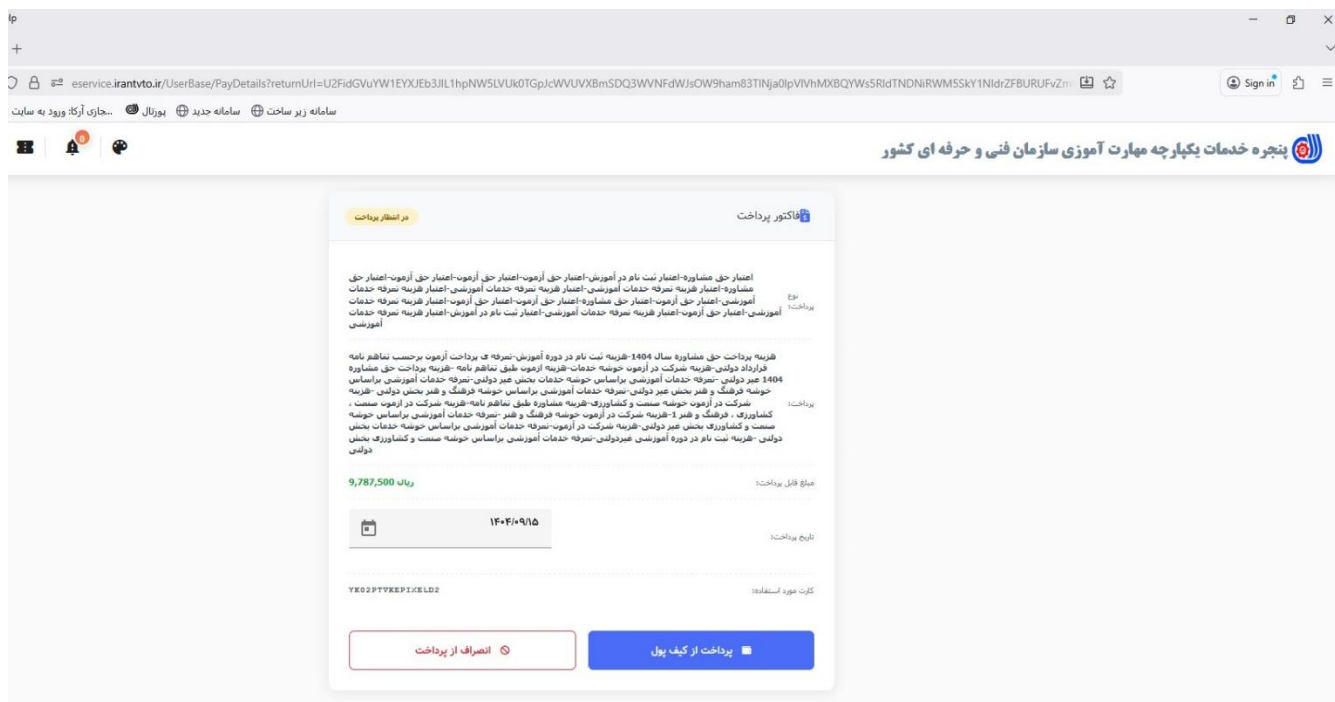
lp
+
eservice.irantvto.ir/UserBase/PayDetails?returnUrl=U2FidGVuYW1EYXJEb3JlL1hpNW5LVUk0TGpJcWVUVXBmSDQ3WVNFdWJsOW9ham83TlNja0lpVlVhMXBQYWs5RldTNDNiRWM5SkY1NldrZFBURUFvZm
Sign in
سامانه زیر ساخت سامانه جدید پورتال ...جازی آرکا: ورود به سایت

پنجره خدمات یکپارچه مهارت آموزی سازمان فنی و حرفه ای کشور

فاکتور پرداخت
در انتظار پرداخت

نوع پرداخت:
اعتبار حق مشاوره-اعتبار ثبت نام در آموزش-اعتبار حق آزمون-اعتبار حق آزمون-اعتبار حق آزمون-اعتبار حق مشاوره-اعتبار هزینه تعرفه خدمات آموزشی-اعتبار هزینه تعرفه خدمات آموزشی-اعتبار هزینه تعرفه خدمات آموزشی-اعتبار حق آزمون-اعتبار حق مشاوره-اعتبار حق آزمون-اعتبار حق آزمون-اعتبار هزینه تعرفه خدمات آموزشی-اعتبار حق آزمون-اعتبار هزینه تعرفه خدمات آموزشی-اعتبار ثبت نام در آموزش-اعتبار هزینه تعرفه خدمات آموزشی

پرداخت:
هزینه پرداخت حق مشاوره سال 1404-هزینه ثبت نام در دوره آموزش-تعرفه ی پرداخت آزمون برحسب تفاهم نامه قرارداد دولتی-هزینه شرکت در آزمون خوشه خدمات-هزینه آزمون طبق تفاهم نامه -هزینه پرداخت حق مشاوره 1404 غیر دولتی -تعرفه خدمات آموزشی براساس خوشه خدمات بخش غیر دولتی-تعرفه خدمات آموزشی براساس خوشه فرهنگ و هنر بخش غیر دولتی-تعرفه خدمات آموزشی براساس خوشه فرهنگ و هنر بخش دولتی -هزینه شرکت در آزمون خوشه صنعت و کشاورزی-هزینه مشاوره طبق تفاهم نامه-هزینه شرکت در آزمون صنعت ، کشاورزی ، فرهنگ و هنر 1-هزینه شرکت در آزمون خوشه فرهنگ و هنر -تعرفه خدمات آموزشی براساس خوشه صنعت و کشاورزی بخش غیر دولتی-هزینه شرکت در آزمون-تعرفه خدمات آموزشی براساس خوشه خدمات بخش دولتی -هزینه ثبت نام در دوره آموزشی غیردولتی-تعرفه خدمات آموزشی براساس خوشه صنعت و کشاورزی بخش دولتی

مبلغ قابل پرداخت:
9,787,500 ریال

تاریخ پرداخت:
۱۴۰۴/۰۹/۱۵

کارت مورد استفاده:
YE02PTVKEPIXELD2

پرداخت از کیف پول
انصراف از پرداخت